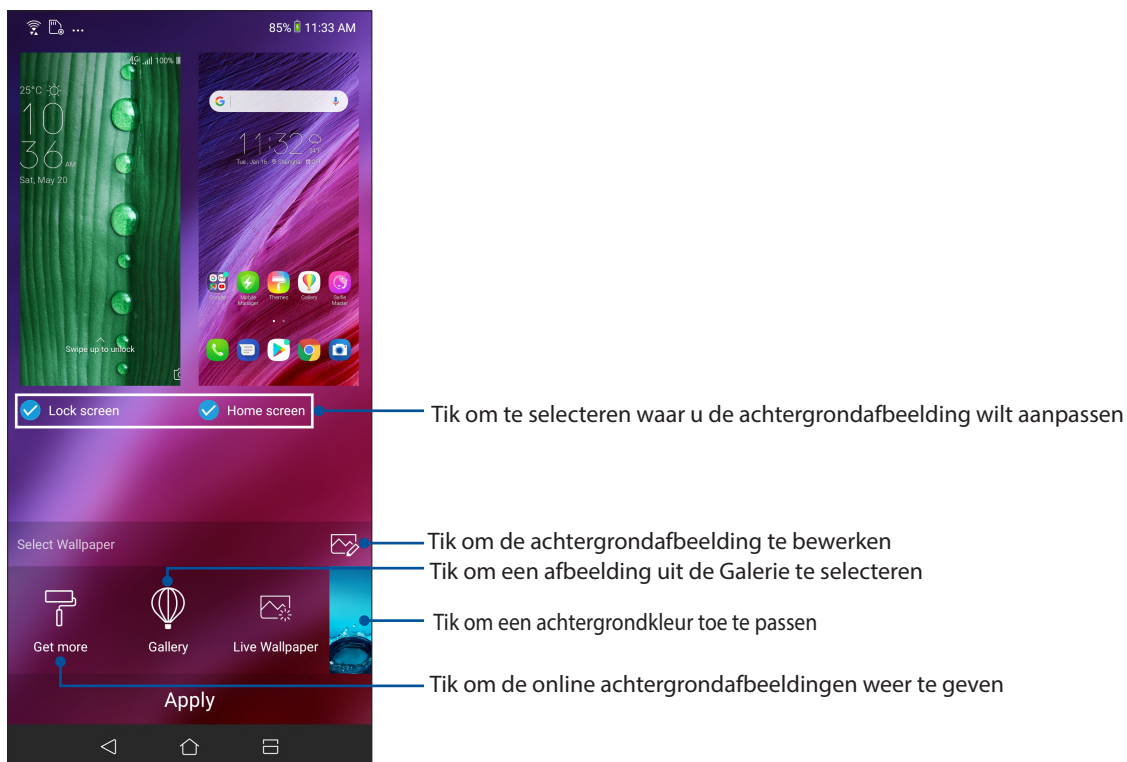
85% 11:33 AM

25°C
10
36 AM
Sat, May 20

Swipe up to unlock

11:32

Google Mobile Manager Themes Gallery Selfie Master

Lock screen
Home screen

Tik om te selecteren waar u de achtergrondafbeelding wilt aanpassen

Select Wallpaper

Tik om de achtergrondafbeelding te bewerken

Tik om een afbeelding uit de Galerie te selecteren

Tik om een achtergrondkleur toe te passen

Get more
Gallery
Live Wallpaper

Tik om de online achtergrondafbeeldingen weer te geven

Apply